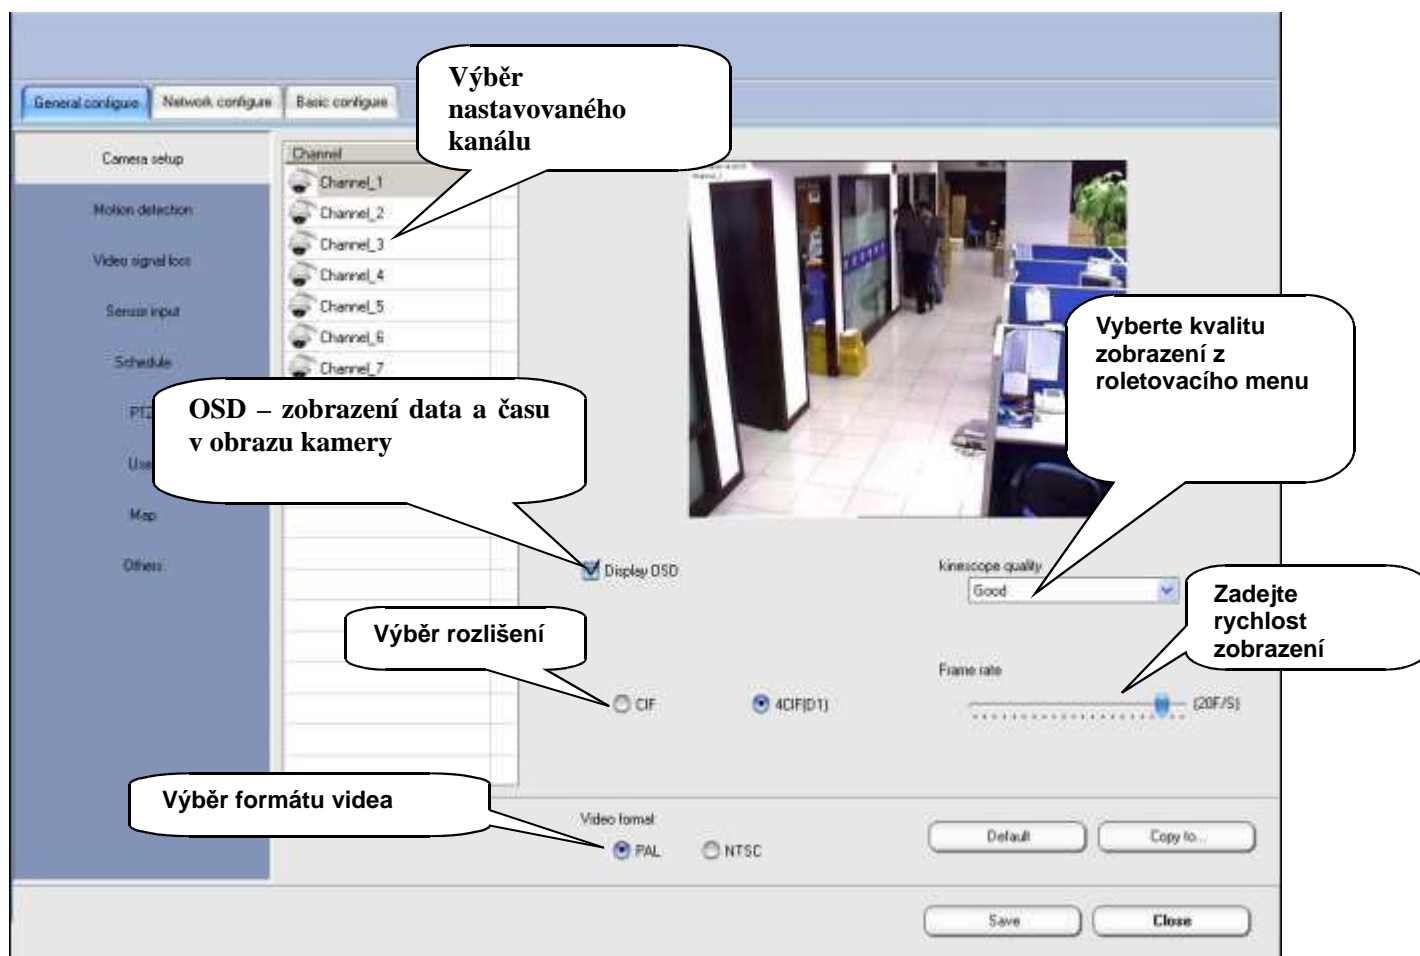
General configure | Network configure | Basic configure

Výběr nastavovaného kanálu

Camera setup
Motion detection
Video signal loss
Sensor input
Schedule
PTZ
User
Map
Others

Channel
Channel_1
Channel_2
Channel_3
Channel_4
Channel_5
Channel_6
Channel_7

Vyberte kvalitu zobrazení z roletovacího menu

OSD – zobrazení data a času v obrazu kamery

Display OSD

Kinescope quality
Good

Zadejte rychlost zobrazení

Výběr rozlišení

Frame rate

CIF
4CIF(D1)
(20F/S)

Výběr formátu videa

Video format
PAL
NTSC

Default
Copy to...

Save
Close